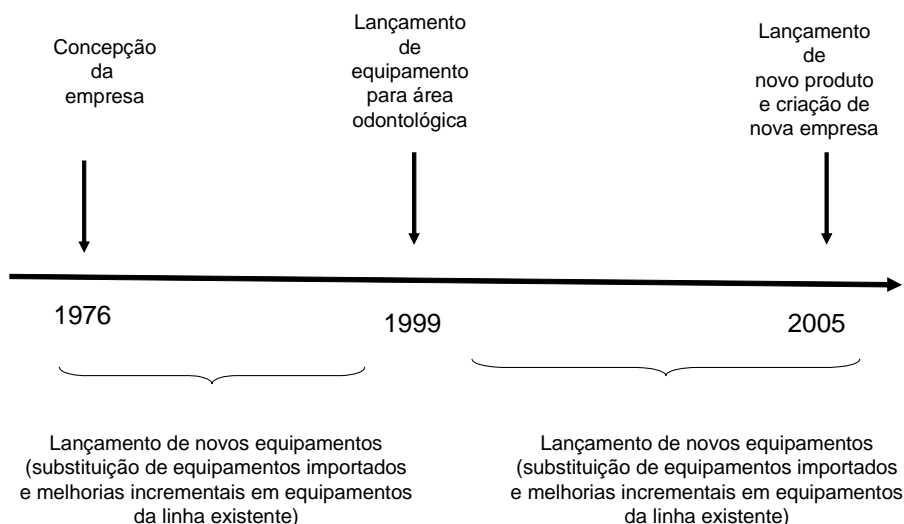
Concepção da empresa

Lançamento de equipamento para área odontológica

Lançamento de novo produto e criação de nova empresa

1976

1999

2005

Lançamento de novos equipamentos (substituição de equipamentos importados e melhorias incrementais em equipamentos da linha existente)

Lançamento de novos equipamentos (substituição de equipamentos importados e melhorias incrementais em equipamentos da linha existente)